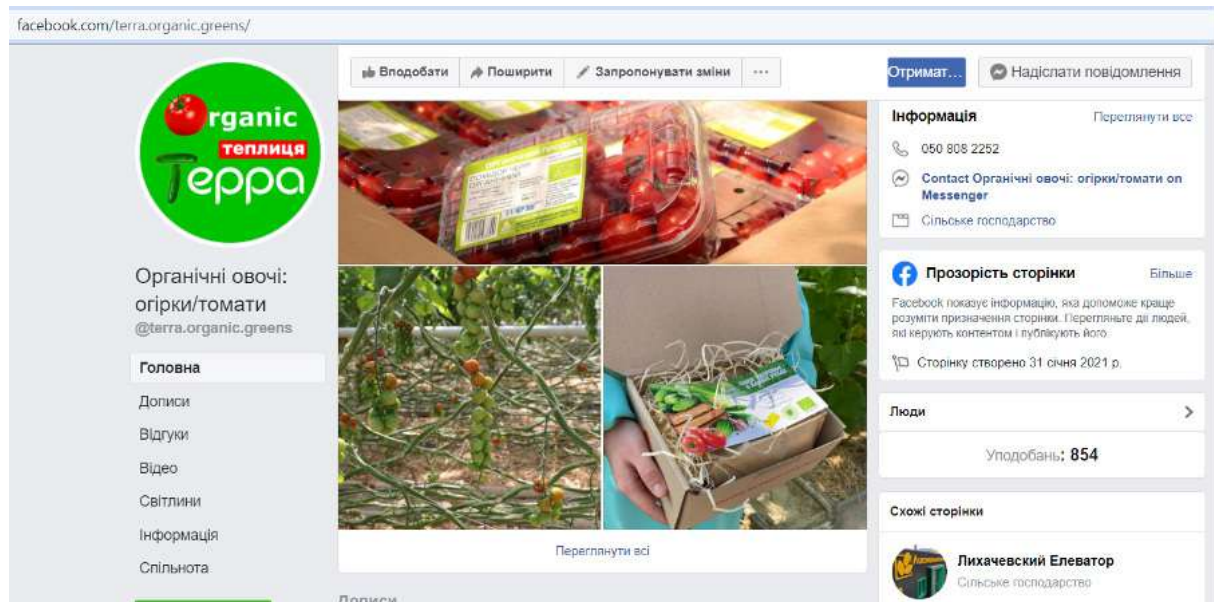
facebook.com/terra.organic.greens/

Organic
теплиця
Терра

Органічні овочі: огірки/томати
@terra.organic.greens

Головна
Дописи
Відгуки
Відео
Світлини
Інформація
Спільнота

Вподобати
Поширити
Запропонувати зміни
···

Переглянути всі

Дописи

Отримат...
Надіслати повідомлення

Інформація
Переглянути все
050 808 2252
Contact Органічні овочі: огірки/томати on Messenger
Сільське господарство

Прозорість сторінки
Більше
Facebook показує інформацію, яка допоможе краще розуміти призначення сторінки. Перегляньте дії людей, які керують контентом і публікують його.
Сторінку створено 31 січня 2021 р.

Люди
Уподобань: 854

Схожі сторінки
Лихачевский Елеватор
Сільське господарство